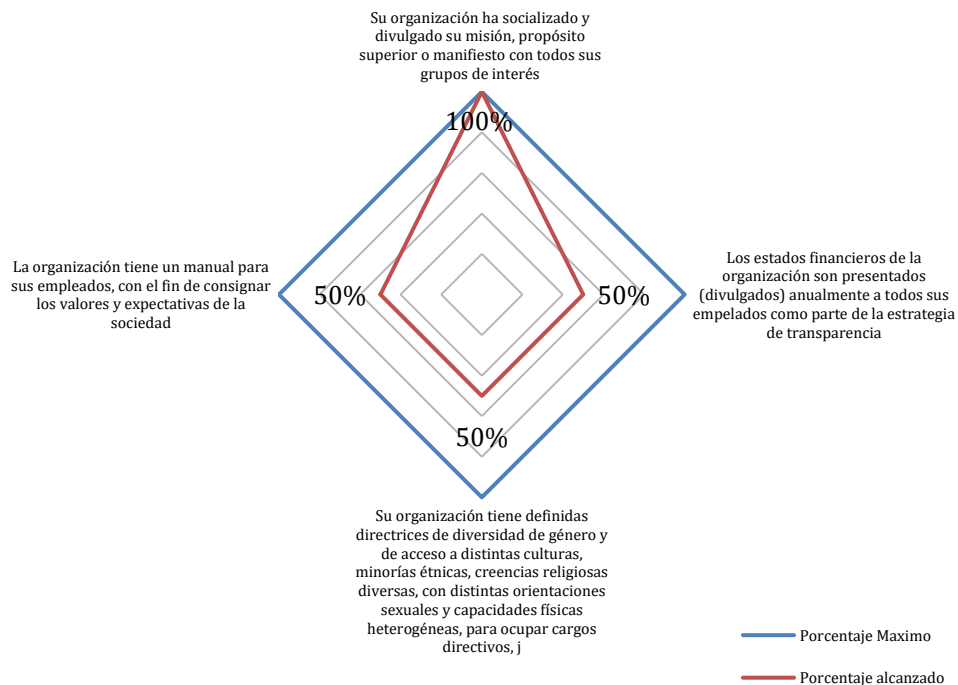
Su organización ha socializado y divulgado su misión, propósito superior o manifiesto con todos sus grupos de interés

100%

La organización tiene un manual para sus empleados, con el fin de consignar los valores y expectativas de la sociedad

50%

50%

Los estados financieros de la organización son presentados (divulgados) anualmente a todos sus empelados como parte de la estrategia de transparencia

50%

Su organización tiene definidas directrices de diversidad de género y de acceso a distintas culturas, minorías étnicas, creencias religiosas diversas, con distintas orientaciones sexuales y capacidades físicas heterogéneas, para ocupar cargos directivos, j

Porcentaje Maximo

Porcentaje alcanzado